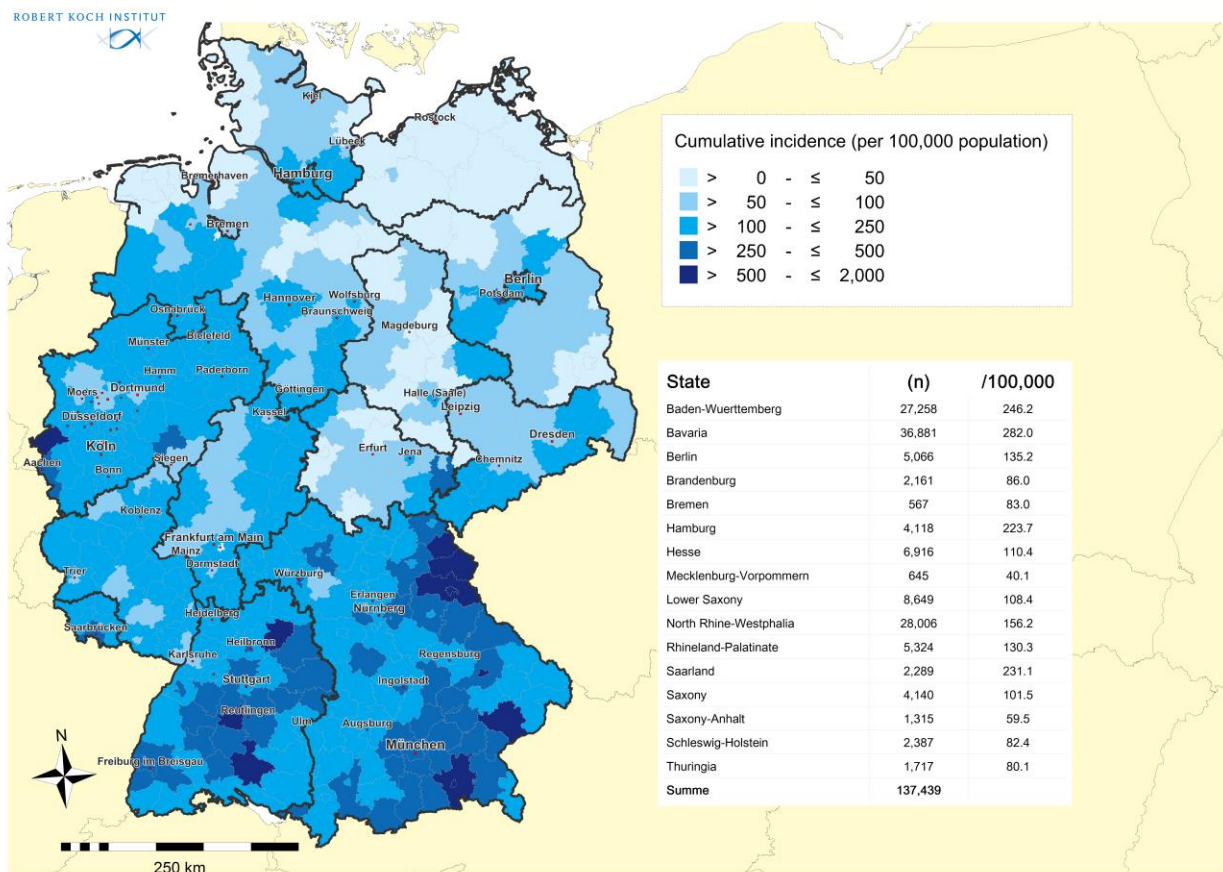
ROBERT KOCH INSTITUT

Cumulative incidence (per 100,000 population)
> 0 - ≤ 50
> 50 - ≤ 100
> 100 - ≤ 250
> 250 - ≤ 500
> 500 - ≤ 2,000

| State | (n) | /100,000 |
|---|---|---|
| Baden-Wuerttemberg | 27,258 | 246.2 |
| Bavaria | 36,881 | 282.0 |
| Berlin | 5,066 | 135.2 |
| Brandenburg | 2,161 | 86.0 |
| Bremen | 567 | 83.0 |
| Hamburg | 4,118 | 223.7 |
| Hesse | 6,916 | 110.4 |
| Mecklenburg-Vorpommern | 645 | 40.1 |
| Lower Saxony | 8,649 | 108.4 |
| North Rhine-Westphalia | 28,006 | 156.2 |
| Rhineland-Palatinate | 5,324 | 130.3 |
| Saarland | 2,289 | 231.1 |
| Saxony | 4,140 | 101.5 |
| Saxony-Anhalt | 1,315 | 59.5 |
| Schleswig-Holstein | 2,387 | 82.4 |
| Thuringia | 1,717 | 80.1 |
| Summe | 137,439 | |

Kiel
Rostock
Lübeck
Bremerhaven
Hamburg
Bremen
Berlin
Potsdam
Hannover
Wolfsburg
Braunschweig
Magdeburg
Osnabrück
Bielefeld
Münster
Hamm
Paderborn
Moers
Dortmund
Düsseldorf
Göttingen
Halle (Saale)
Leipzig
Kassel
Köln
Aachen
Bonn
Siegen
Dresden
Erfurt
Jena
Chemnitz
Koblenz
Frankfurt am Main
Mainz
Darmstadt
Trier
Würzburg
Erlangen
Nürnberg
Saarbrücken
Heidelberg
Heilbronn
Karlsruhe
Regensburg
Stuttgart
Ingolstadt
Reutlingen
Ulm
Augsburg
München
Freiburg im Breisgau
N
250 km